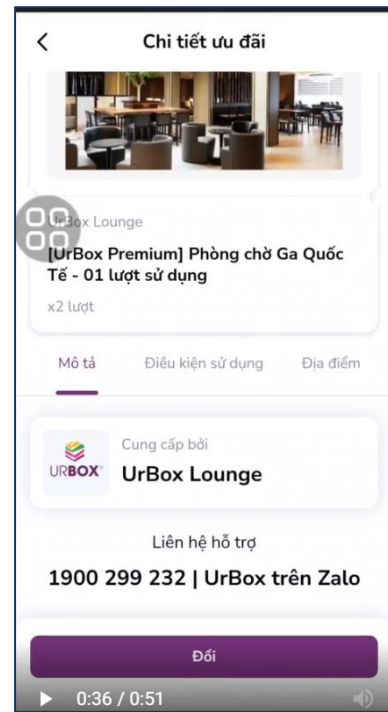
<
Chi tiết ưu đãi

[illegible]Box Lounge
[UrBox Premium] Phòng chờ Ga Quốc Tế - 01 lượt sử dụng
x2 lượt

Mô tả
Điều kiện sử dụng
Địa điểm

URBOX
Cung cấp bởi
UrBox Lounge

Liên hệ hỗ trợ
1900 299 232 | UrBox trên Zalo

Đổi

0:36 / 0:51